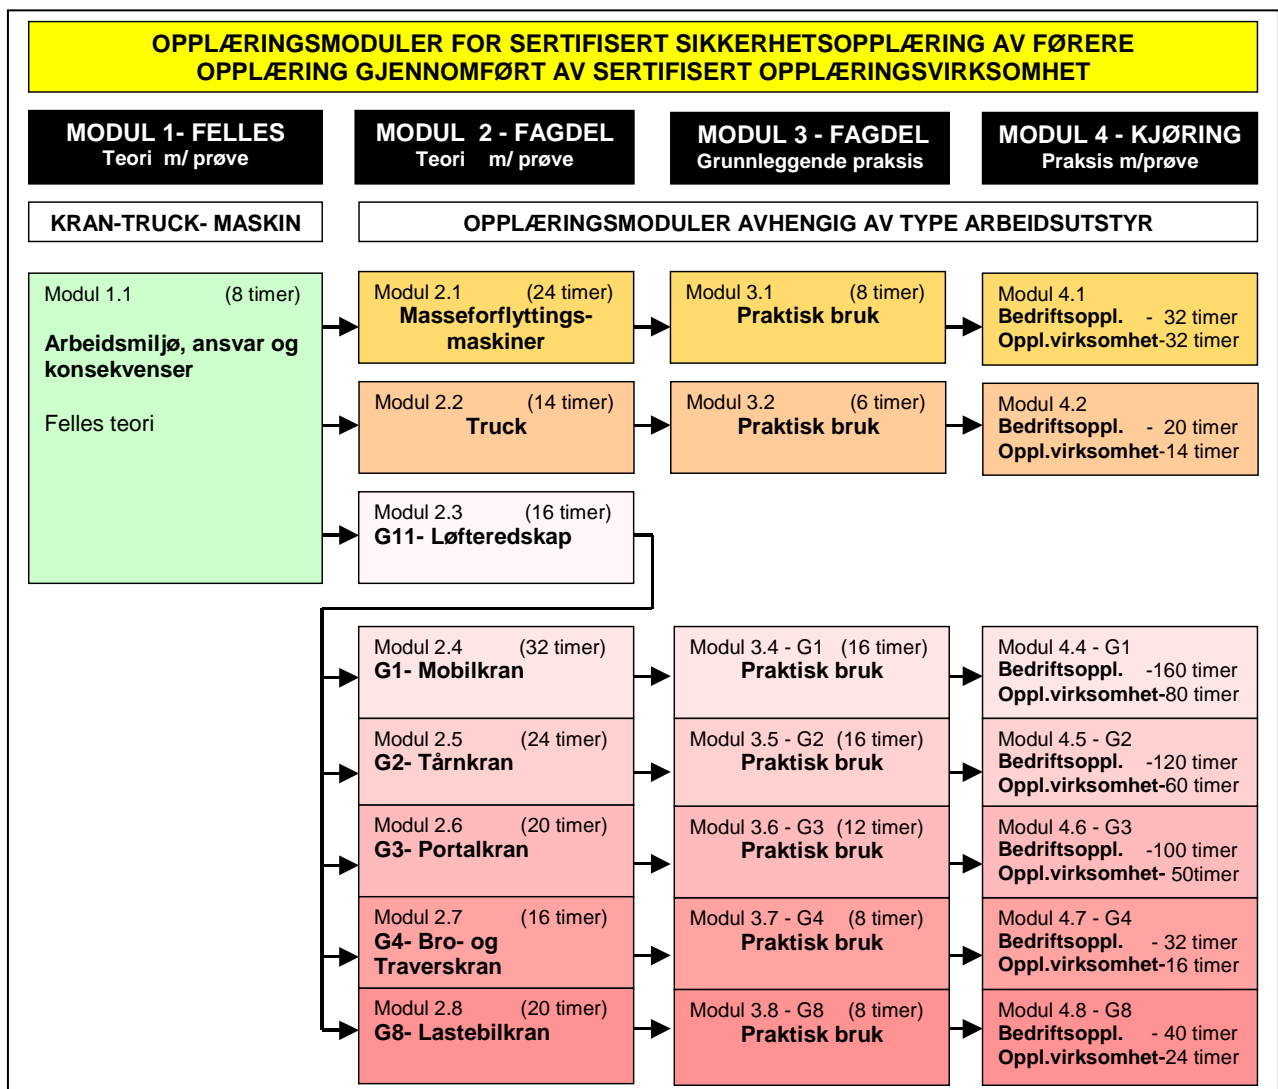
OPPLÆRINGSMODULER FOR SERTIFISERT SIKKERHETSOPPLÆRING AV FØRERE
OPPLÆRING GJENNOMFØRT AV SERTIFISERT OPPLÆRINGSVIRKSOMHET

MODUL 1- FELLES
Teori m/ prøve

MODUL 2 - FAGDEL
Teori m/ prøve

MODUL 3 - FAGDEL
Grunnleggende praksis

MODUL 4 - KJØRING
Praksis m/prøve

KRAN-TRUCK- MASKIN

OPPLÆRINGSMODULER AVHENGIG AV TYPE ARBEIDSUTSTYR

Modul 1.1 (8 timer)
Arbeidsmiljø, ansvar og konsekvenser

Felles teori

Modul 2.1 (24 timer)
Masseforflyttings-maskiner

Modul 3.1 (8 timer)
Praktisk bruk

Modul 4.1
Bedriftsoppl. - 32 timer
Oppl.virksomhet-32 timer

Modul 2.2 (14 timer)
Truck

Modul 3.2 (6 timer)
Praktisk bruk

Modul 4.2
Bedriftsoppl. - 20 timer
Oppl.virksomhet-14 timer

Modul 2.3 (16 timer)
G11- Løfteredskap

Modul 2.4 (32 timer)
G1- Mobilkran

Modul 3.4 - G1 (16 timer)
Praktisk bruk

Modul 4.4 - G1
Bedriftsoppl. -160 timer
Oppl.virksomhet-80 timer

Modul 2.5 (24 timer)
G2- Tårnkran

Modul 3.5 - G2 (16 timer)
Praktisk bruk

Modul 4.5 - G2
Bedriftsoppl. -120 timer
Oppl.virksomhet-60 timer

Modul 2.6 (20 timer)
G3- Portalkran

Modul 3.6 - G3 (12 timer)
Praktisk bruk

Modul 4.6 - G3
Bedriftsoppl. -100 timer
Oppl.virksomhet- 50timer

Modul 2.7 (16 timer)
G4- Bro- og Traverskran

Modul 3.7 - G4 (8 timer)
Praktisk bruk

Modul 4.7 - G4
Bedriftsoppl. - 32 timer
Oppl.virksomhet-16 timer

Modul 2.8 (20 timer)
G8- Lastebilkran

Modul 3.8 - G8 (8 timer)
Praktisk bruk

Modul 4.8 - G8
Bedriftsoppl. - 40 timer
Oppl.virksomhet-24 timer